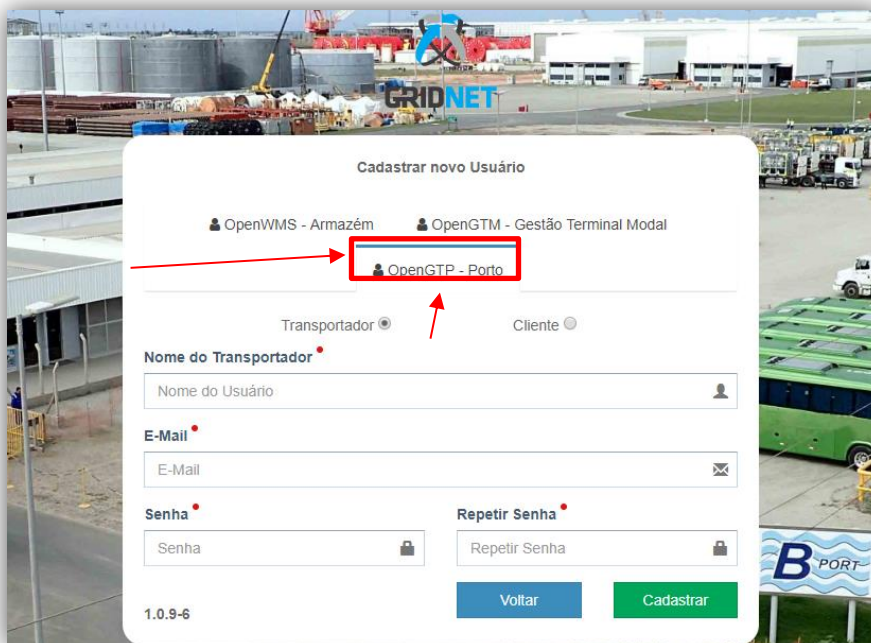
GRIDNET

Cadastrar novo Usuário

OpenWMS - Armazém
OpenGTM - Gestão Terminal Modal
OpenGTP - Porto

Transportador
Cliente

Nome do Transportador •
Nome do Usuário

E-Mail •
E-Mail

Senha •
Senha

Repetir Senha •
Repetir Senha

Voltar
Cadastrar

1.0.9-6

B PORT